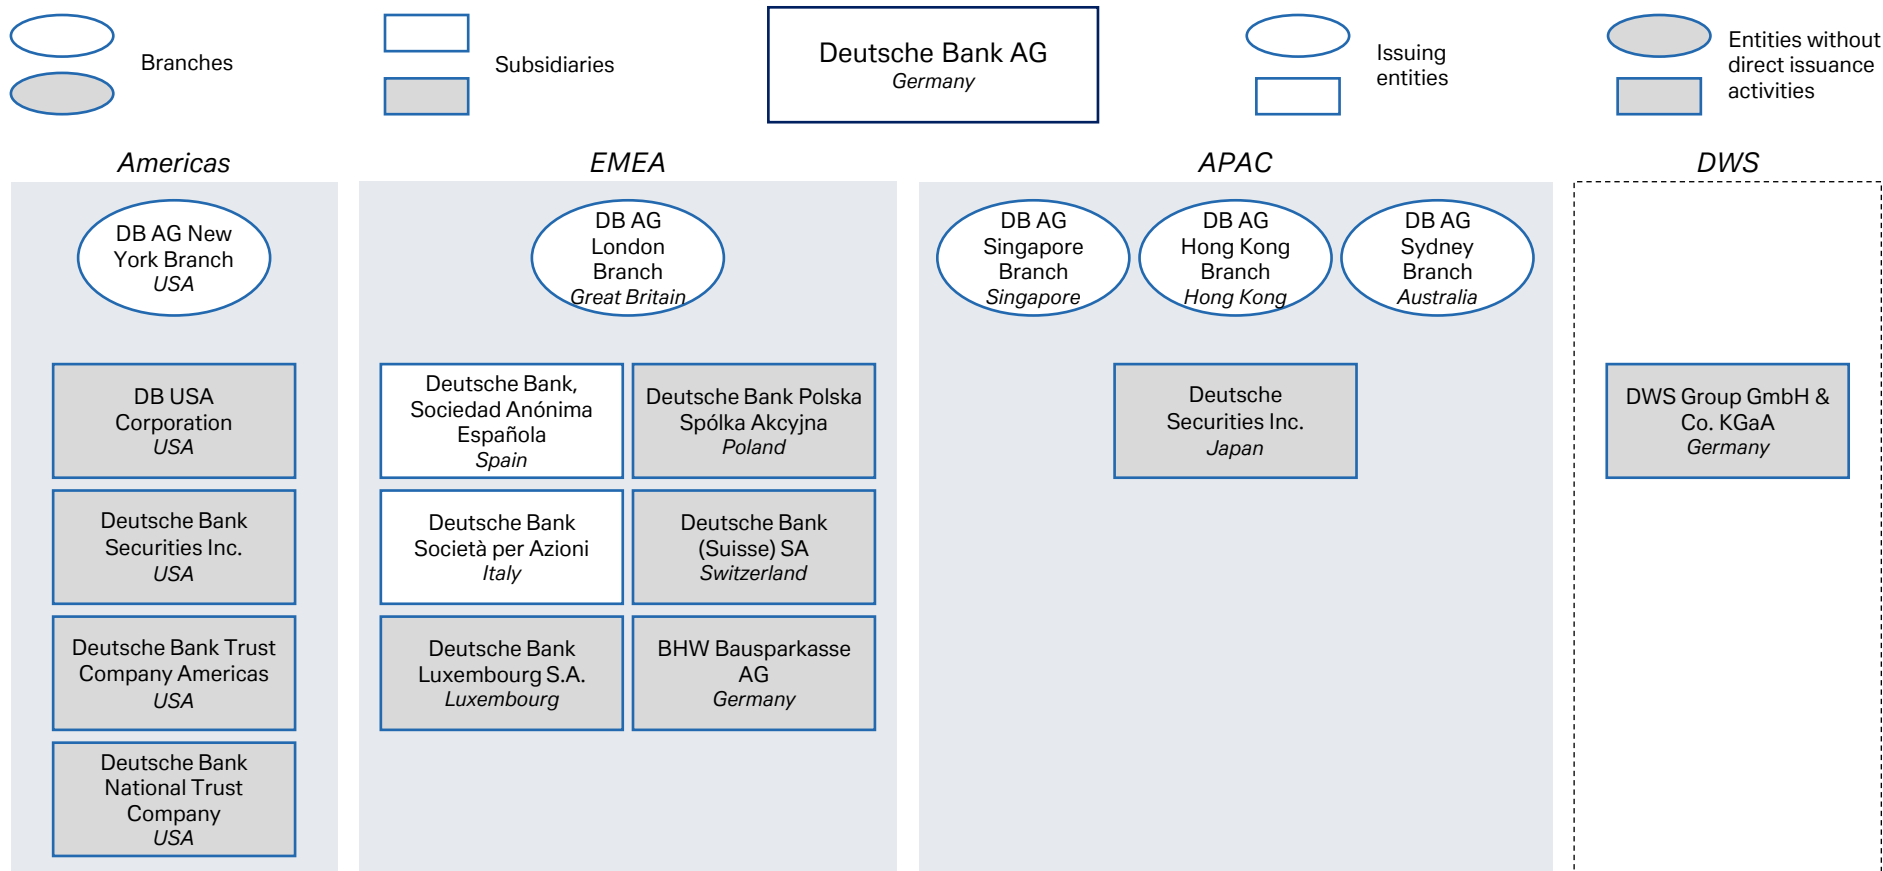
Branches

Subsidiaries

Deutsche Bank AG
*Germany*

Issuing entities

Entities without direct issuance activities

*Americas*

DB AG New York Branch
*USA*

DB USA Corporation
*USA*

Deutsche Bank Securities Inc.
*USA*

Deutsche Bank Trust Company Americas
*USA*

Deutsche Bank National Trust Company
*USA*

*EMEA*

DB AG London Branch
*Great Britain*

Deutsche Bank, Sociedad Anónima Española
*Spain*

Deutsche Bank Polska Spólka Akcyjna
*Poland*

Deutsche Bank Società per Azioni
*Italy*

Deutsche Bank (Suisse) SA
*Switzerland*

Deutsche Bank Luxembourg S.A.
*Luxembourg*

BHW Bausparkasse AG
*Germany*

*APAC*

DB AG Singapore Branch
*Singapore*

DB AG Hong Kong Branch
*Hong Kong*

DB AG Sydney Branch
*Australia*

Deutsche Securities Inc.
*Japan*

*DWS*

DWS Group GmbH & Co. KGaA
*Germany*